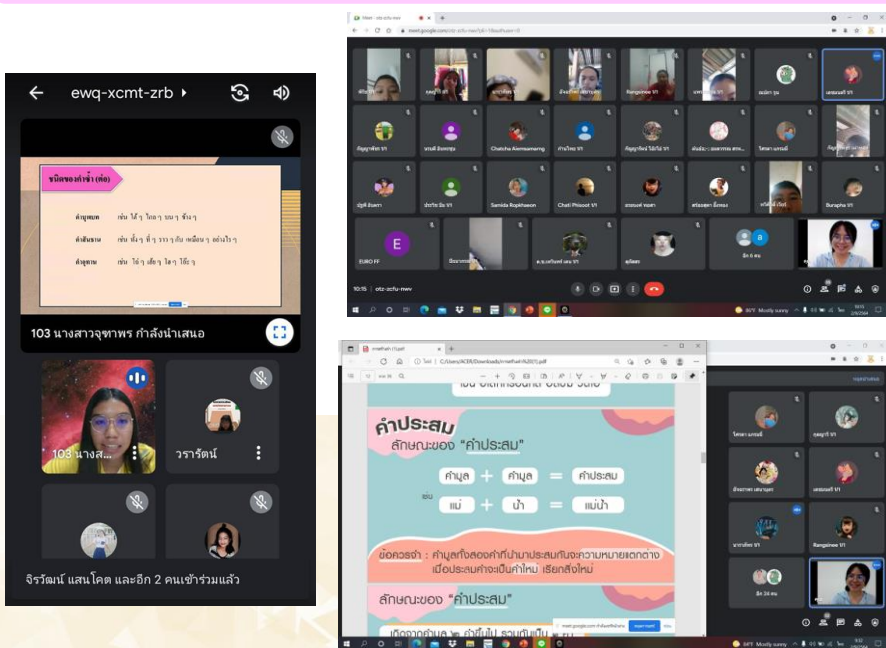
ewq-xcmt-zrb

ชนิดของคำซ้ำ (ต่อ)

คำบุพบท เช่น ใต้ๆ ใกล้ๆ บนๆ ข้างๆ

คำสันธาน เช่น ทั้งๆ ที่ๆ ราวๆ กับ เหมือนๆ อย่างไรๆ

คำอุทาน เช่น โอ้ๆ เฮ้ยๆ โอ๊ยๆ โอ้ยๆ

103 นางสาวจุฑาพร กำลังนำเสนอ

103 นางส...

วรารัตน์

จิรวัฒน์ แสนโคต และอีก 2 คนเข้าร่วมแล้ว

Chatcha Aiemsamang

Samida Rophiwon

Chati Phisoot VI

Rangsinee VI

Surapha VI

EURO FF

10:15 | otz-zcfu-mev

คำประสม

ลักษณะของ "คำประสม"

คำมูล + คำมูล = คำประสม

เช่น แม่ + น้ำ = แม่น้ำ

ข้อควรจำ : คำมูลทั้งสองคำที่นำมาประสมกันจะความหมายแตกต่าง เมื่อประสมคำจะเป็นคำใหม่ เรียกสิ่งใหม่

ลักษณะของ "คำประสม"

Rangsinee VI

34°F Mostly sunny